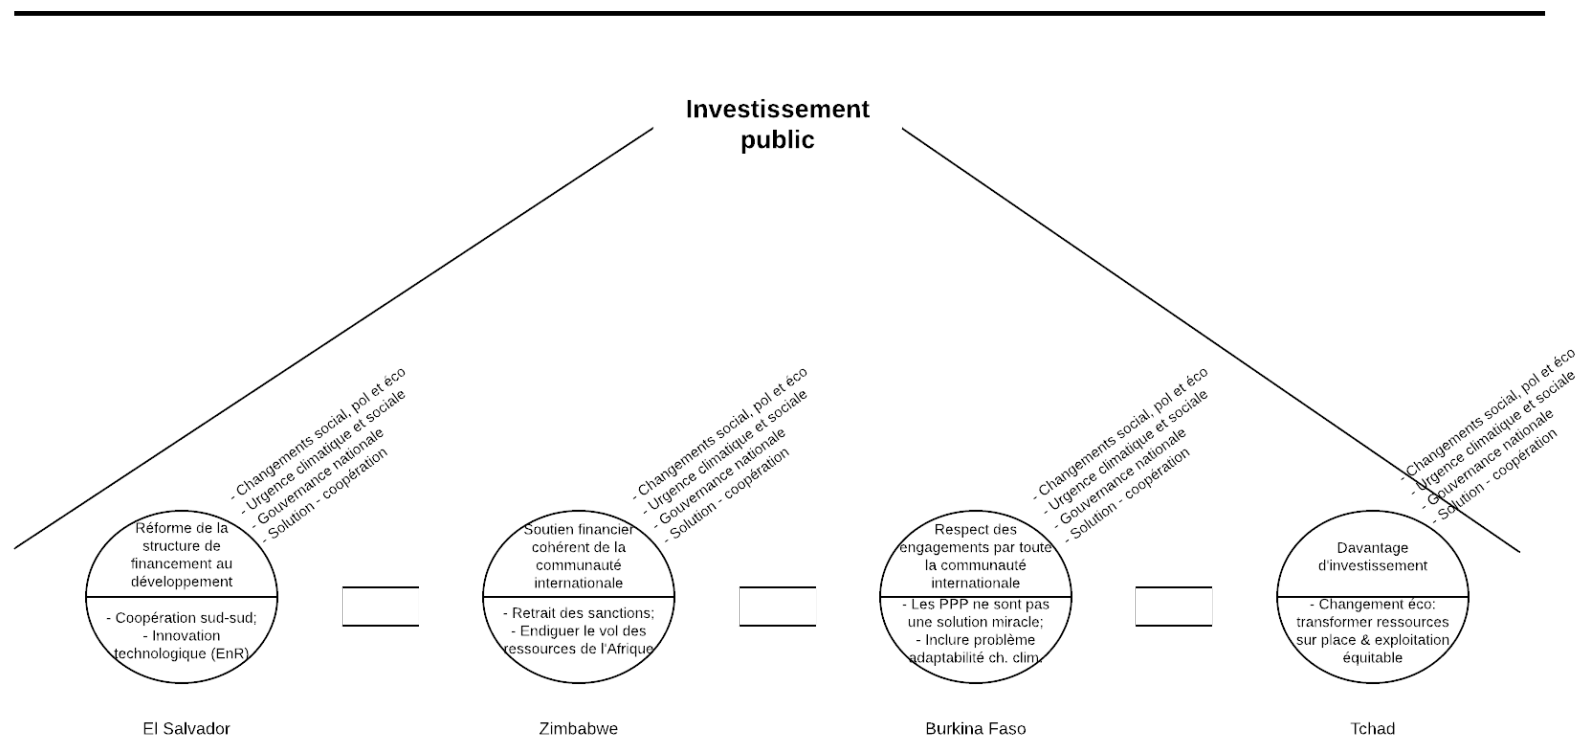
Investissement public

- Changements social, pol et éco
- Urgence climatique et sociale
- Gouvernance nationale
- Solution - coopération

Réforme de la structure de financement au développement

- Coopération sud-sud;
- Innovation technologique (EnR)

El Salvador

- Changements social, pol et éco
- Urgence climatique et sociale
- Gouvernance nationale
- Solution - coopération

Soutien financier cohérent de la communauté internationale

- Retrait des sanctions;
- Endiguer le vol des ressources de l'Afrique

Zimbabwe

- Changements social, pol et éco
- Urgence climatique et sociale
- Gouvernance nationale
- Solution - coopération

Respect des engagements par toute la communauté internationale

- Les PPP ne sont pas une solution miracle;
- Inclure problème adaptabilité ch. clim.

Burkina Faso

- Changements social, pol et éco
- Urgence climatique et sociale
- Gouvernance nationale
- Solution - coopération

Davantage d'investissement

- Changement éco: transformer ressources sur place & exploitation équitable

Tchad